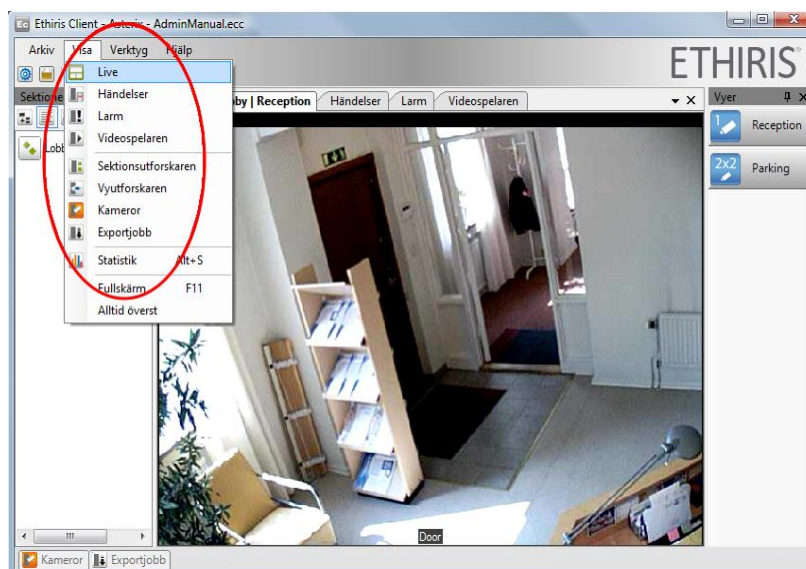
Ethiris Client - Asterix - AdminManual.ecc

Arkiv Visa Verktyg Hjälp

ETHIRIS

Sektione

Lobb

Live
Händelser
Larm
Videospelaren
Sektionsutforskaren
Vyutforskaren
Kameror
Exportjobb
Statistik Alt+S
Fullskärm F11
Alltid överst

by | Reception | Händelser | Larm | Videospelaren

Vyer

1 Reception
2x2 Parking

Door

Kameror | Exportjobb